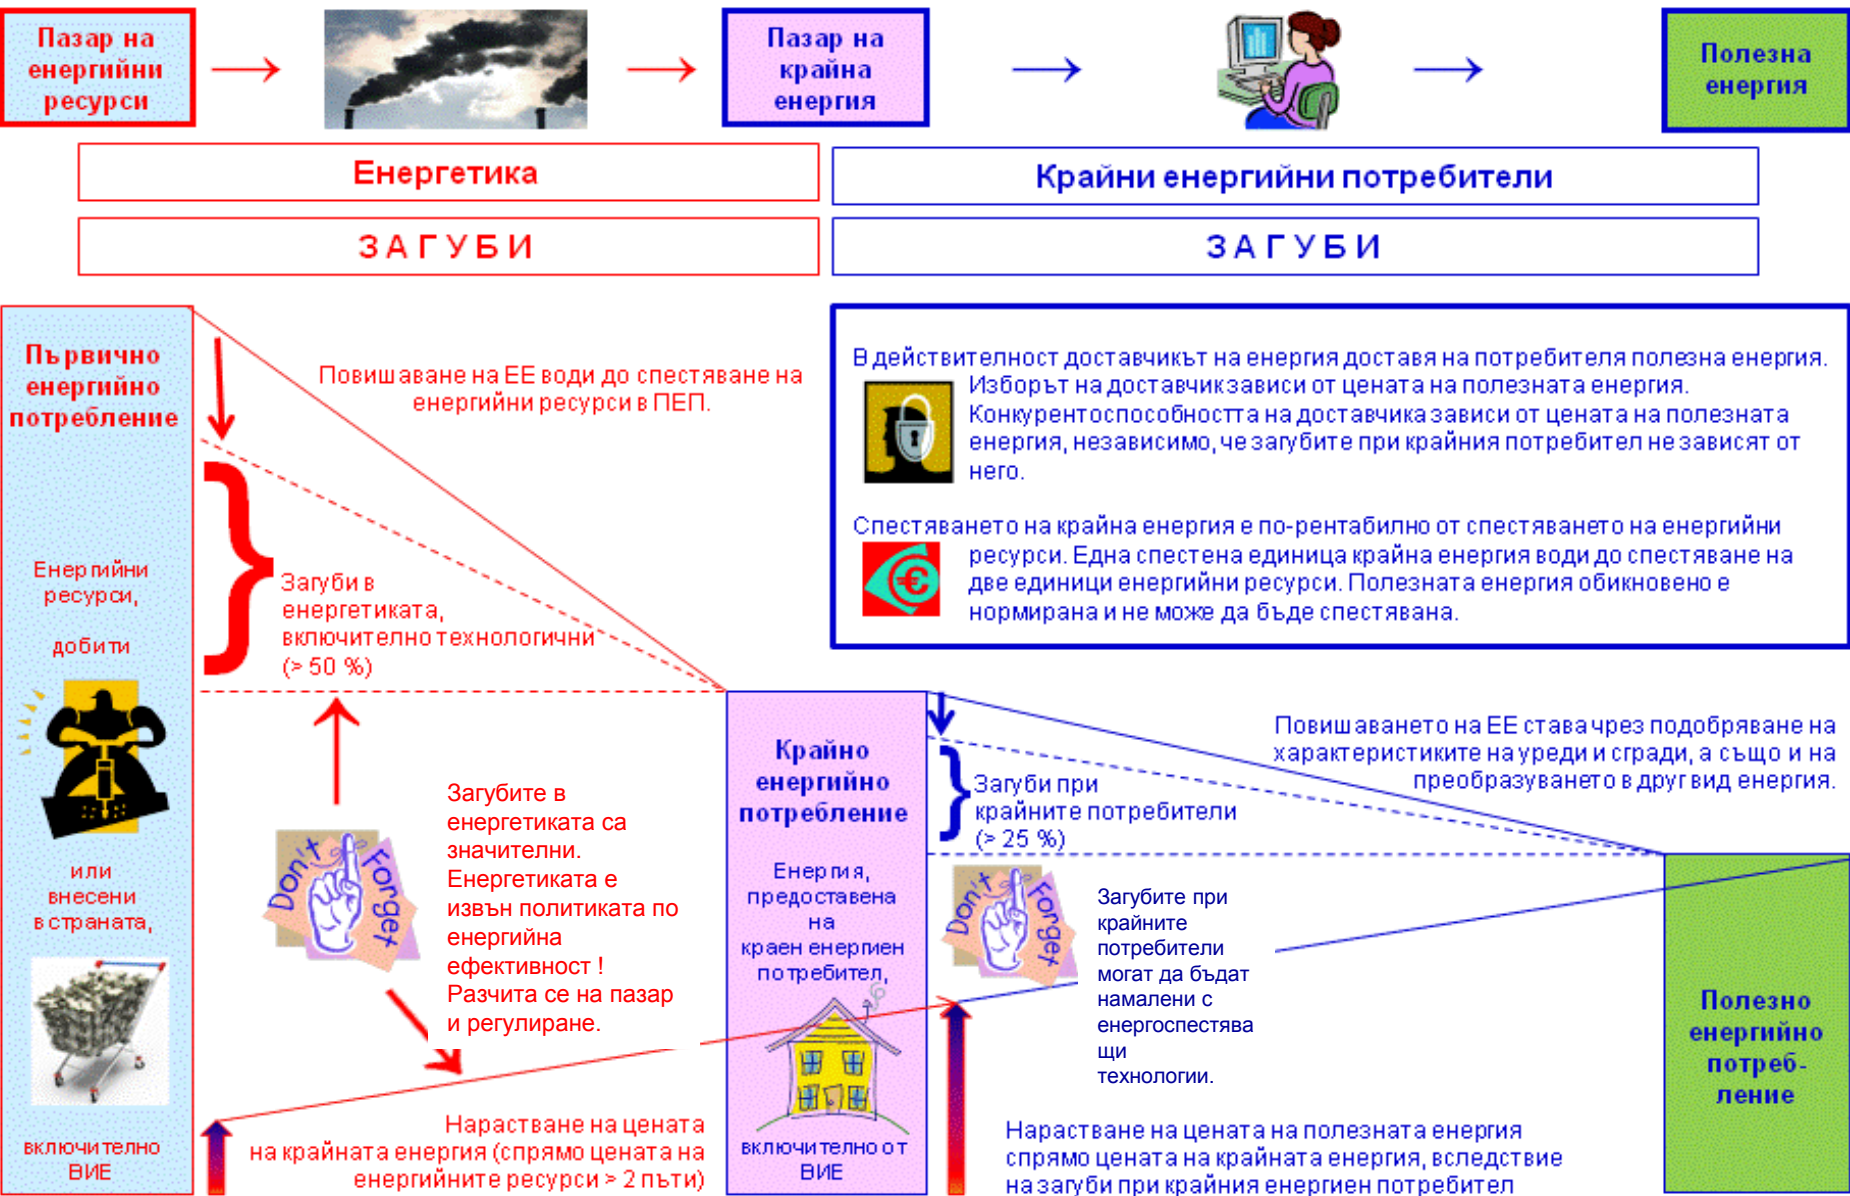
Пазар на енергийни ресурси

Пазар на крайна енергия

Полезна енергия

Енергетика

Крайни енергийни потребители

З А Г У Б И

З А Г У Б И

Първично енергийно потребление

Енергийни ресурси,

добити

или внесени в страната,

включително ВИЕ

Повишаване на ЕЕ води до спестяване на енергийни ресурси в ПЕП.

Загуби в енергетиката, включително технологични (> 50 %)

Don't Forget

Загубите в енергетиката са значителни. Енергетиката е извън политиката по енергийна ефективност ! Разчита се на пазар и регулиране.

Нарастване на цената на крайната енергия (спрямо цената на енергийните ресурси > 2 пъти)

В действителност доставчикът на енергия доставя на потребителя полезна енергия. Изборът на доставчик зависи от цената на полезната енергия. Конкурентоспособността на доставчика зависи от цената на полезната енергия, независимо, че загубите при крайния потребител не зависят от него.

Спестяването на крайна енергия е по-рентабилно от спестяването на енергийни ресурси. Една спестена единица крайна енергия води до спестяване на две единици енергийни ресурси. Полезната енергия обикновено е нормирана и не може да бъде спестявана.

Крайно енергийно потребление

Енергия, предоставена на краен енергиен потребител,

включително от ВИЕ

Повишаването на ЕЕ става чрез подобряване на характеристиките на уреди и сгради, а също и на преобразуването в друг вид енергия.

Загуби при крайните потребители (> 25 %)

Don't Forget

Загубите при крайните потребители могат да бъдат намалени с енергоспестяващи технологии.

Полезно енергийно потреб-ление

Нарастване на цената на полезната енергия спрямо цената на крайната енергия, вследствие на загуби при крайния енергиен потребител